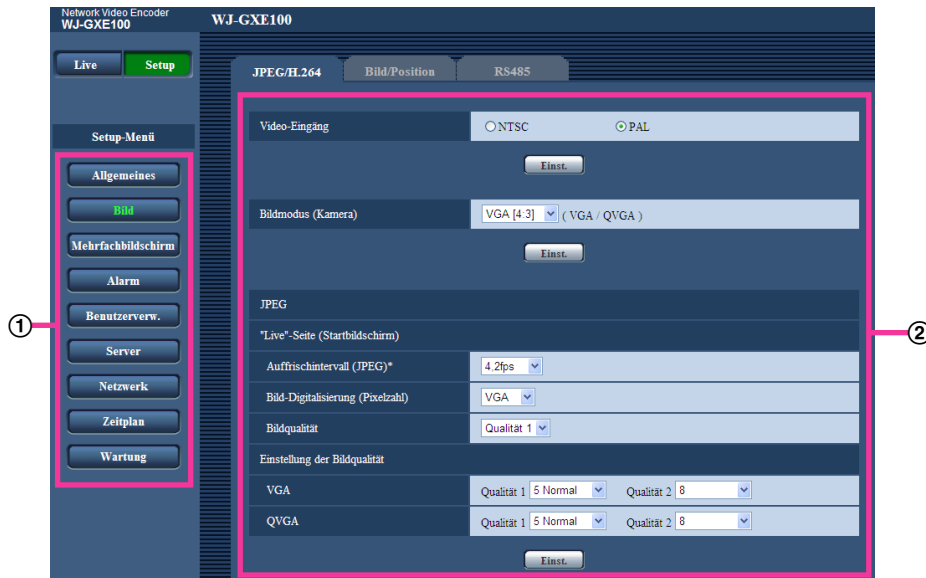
Network Video Encoder
WJ-GXE100

WJ-GXE100

Live Setup

JPEG/H.264 Bild/Position RS485

Setup-Menü

Allgemeines
Bild
Mehrfachbildschirm
Alarm
Benutzerverw.
Server
Netzwerk
Zeitplan
Wartung

①

②

| Video-Eingäng | NTSC PAL |
|---|---|

Einst.

| Bildmodus (Kamera) | VGA [4:3] ( VGA / QVGA ) |
|---|---|

Einst.

JPEG

"Live"-Seite (Startbildschirm)

| Auffrischintervall (JPEG)* | 4.2fps |
|---|---|
| Bild-Digitalisierung (Pixelzahl) | VGA |
| Bildqualität | Qualität 1 |

Einstellung der Bildqualität

| VGA | Qualität 1 5 Normal Qualität 2 8 |
|---|---|
| QVGA | Qualität 1 5 Normal Qualität 2 8 |

Einst.